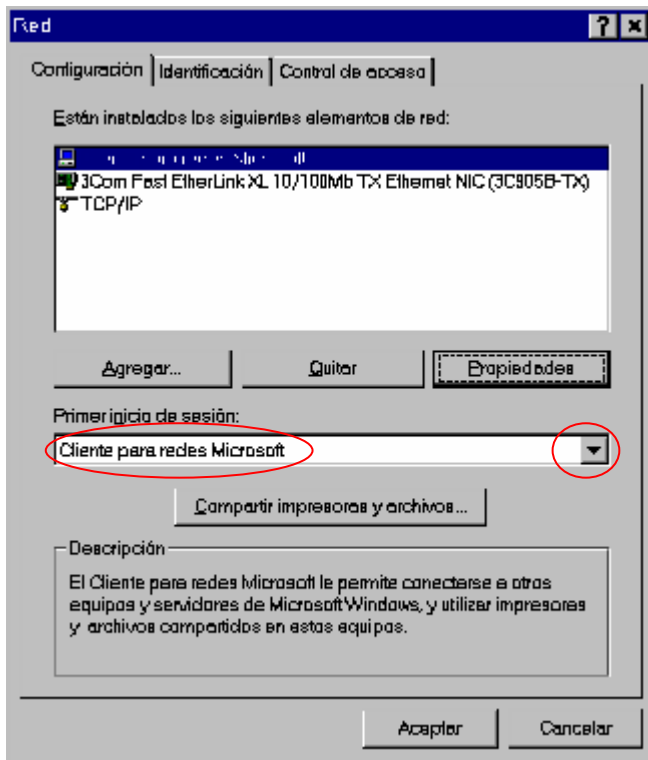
Red

?

Configuración | Identificación | Control de acceso

Están instalados los siguientes elementos de red:

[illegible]
3Com Fast EtherLink XL 10/100Mb TX Ethernet NIC (3C905B-TX)
TCP/IP

Agregar... | Quitar | Propiedades

Primer inicio de sesión:

Cliente para redes Microsoft

Compartir impresoras y archivos...

Descripción

El Cliente para redes Microsoft le permite conectarse a otros equipos y servidores de Microsoft Windows, y utilizar impresoras y archivos compartidos en estos equipos.

Aceptar | Cancelar